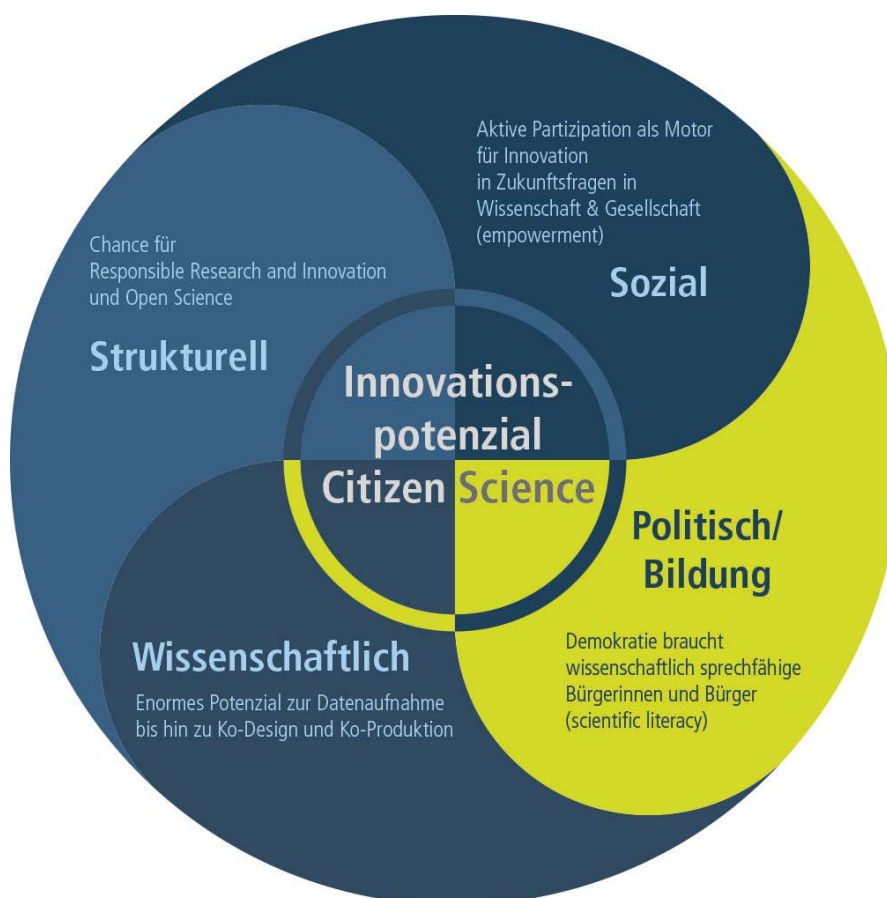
Aktive Partizipation als Motor für Innovation in Zukunftsfragen in Wissenschaft & Gesellschaft (empowerment)

Sozial

Chance für Responsible Research and Innovation und Open Science

Strukturell

Innovationspotenzial Citizen Science

Politisch/ Bildung

Demokratie braucht wissenschaftlich sprechfähige Bürgerinnen und Bürger (scientific literacy)

Wissenschaftlich

Enormes Potenzial zur Datenaufnahme bis hin zu Ko-Design und Ko-Produktion